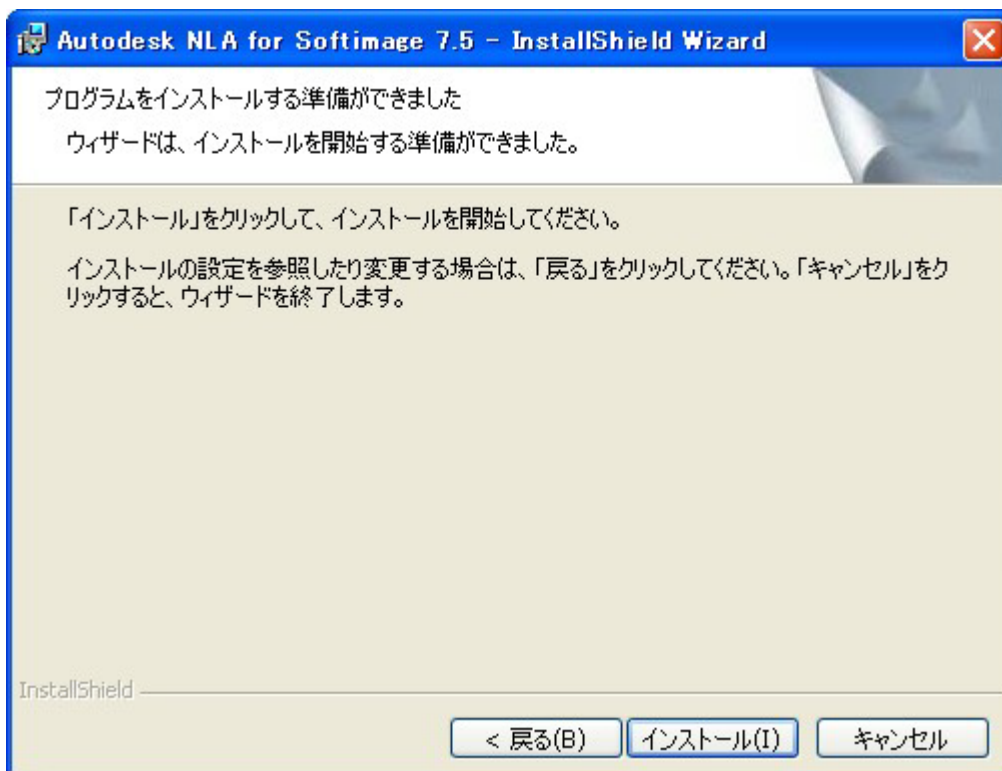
Autodesk NLA for Softimage 7.5 - InstallShield Wizard

プログラムをインストールする準備ができました

ウィザードは、インストールを開始する準備ができました。

「インストール」をクリックして、インストールを開始してください。

インストールの設定を参照したり変更する場合は、「戻る」をクリックしてください。「キャンセル」をクリックすると、ウィザードを終了します。

InstallShield

< 戻る(B)

インストール(I)

キャンセル